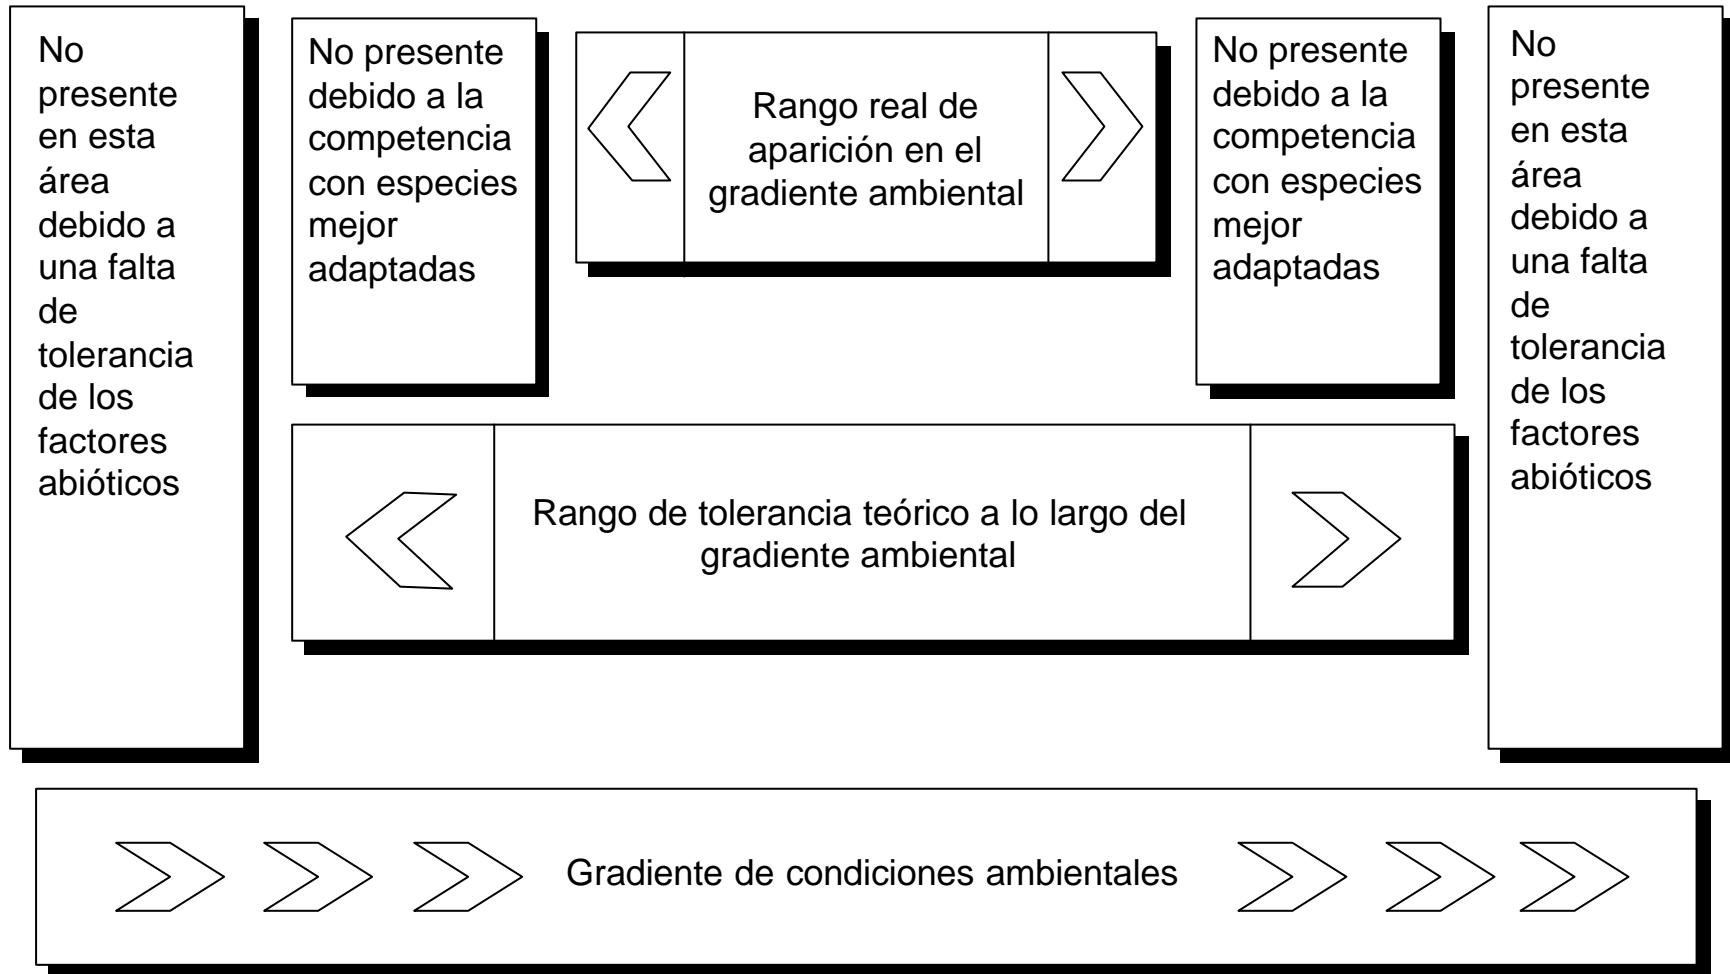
No presente en esta área debido a una falta de tolerancia de los factores abióticos

No presente debido a la competencia con especies mejor adaptadas

Rango real de aparición en el gradiente ambiental

No presente debido a la competencia con especies mejor adaptadas

No presente en esta área debido a una falta de tolerancia de los factores abióticos

Rango de tolerancia teórico a lo largo del gradiente ambiental

Gradiente de condiciones ambientales